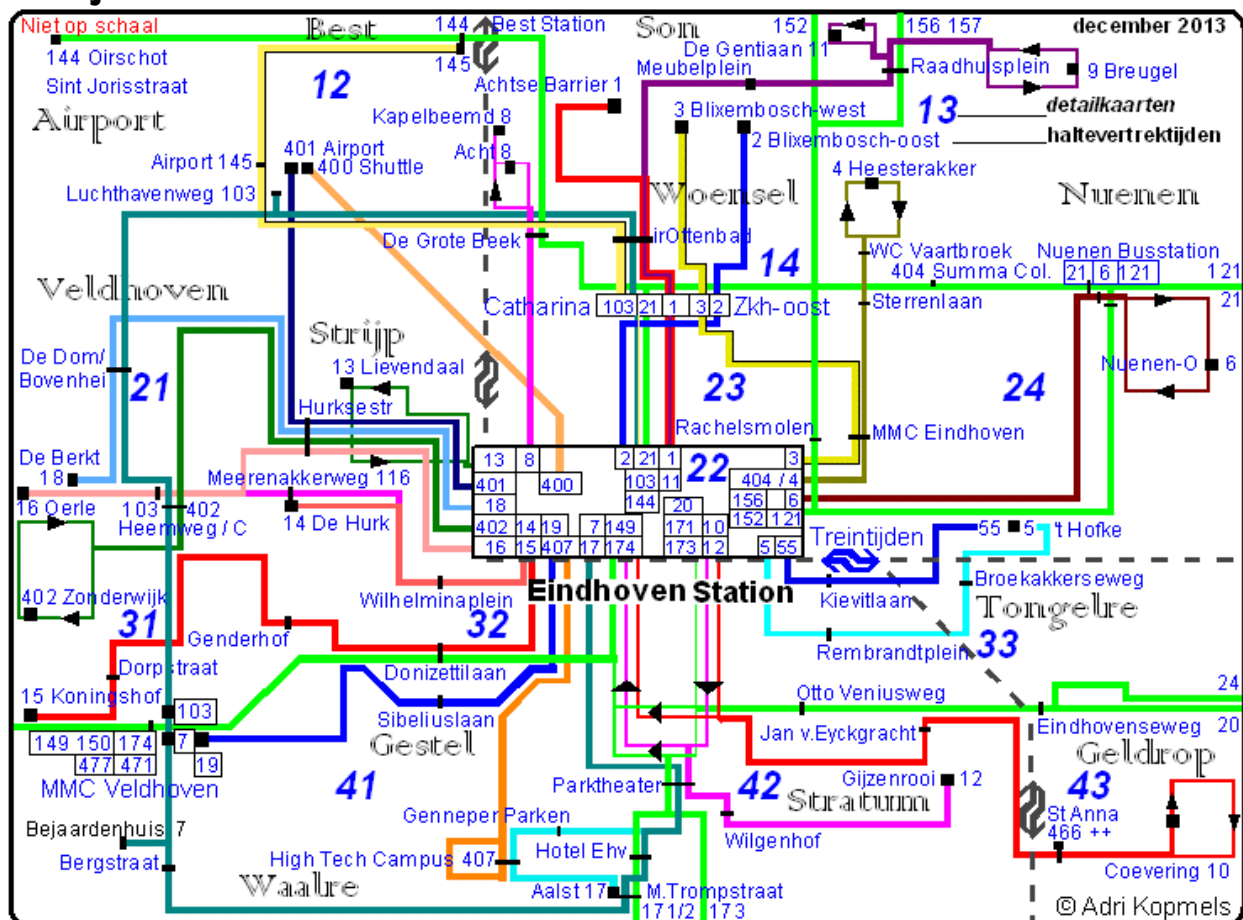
Niet op schaal
144 Oirschot
Sint Jorisstraat
Airport
Best
144 Best Station
145
Achtse Barrier 1
Son
152
156 157
december 2013
De Gentiaan 11
Meubelplein
Raadhuisplein
9 Breugel
12
Kapelbeemd 8
Acht 8
3 Blixembosch-west
2 Blixembosch-oost
13
detailkaarten
haltevertrektijden
Airport 145
401 Airport
400 Shuttle
Luchthavenweg 103
Woensel
4 Heesterakker
Nuenen
De Grote Beek
irOttenbad
14
WC Vaartbroek
404 Summa Col.
Nuenen Busstation
21 6 121
121
21
Veldhoven
Catharina
103 21 1 3 2
Zkh-oost
Sterrenlaan
Strijp
De Dom/ Bovenhei
13 Lievendaal
23
24
Nuenen-O
6
21
Hurksestr
Rachelsmolen
MMC Eindhoven
De Berkt 18
Meerenakkerweg 116
13 8
401
18
400
2 21 1
103 11
144
22
3
404 / 4
156 6
152 121
16 Oerle
103
402
Heemweg / C
14 De Hurk
402 14 19
16 15 407
7 149
17 174
20
171 10
173 12
5 55
Treintijden
55
5
't Hofke
Eindhoven Station
Broekakkerseweg
402 Zonderwijk
Wilhelminaplein
Kievitlaan
Tongelre
31
32
Genderhof
Rembrandtplein
33
Dorpstraat
Donizettilaan
15 Koningshof
103
Otto Veniusweg
24
Sibeliuslaan
Jan v.Eyckgracht
Eindhovenseweg
20
149 150 174
7
477 471
19
Gestel
Geldrop
MMC Veldhoven
41
Parktheater
42
Gijzenrooi
12
Stratum
43
Genneper Parken
St Anna
466 ++
Bejaardenhuis 7
Wilgenhof
High Tech Campus
407
Hotel Ehv.
Bergstraat
Coevering 10
Waalre
Aalst 17
M.Trompstraat
171/2 173
© Adri Kopmels